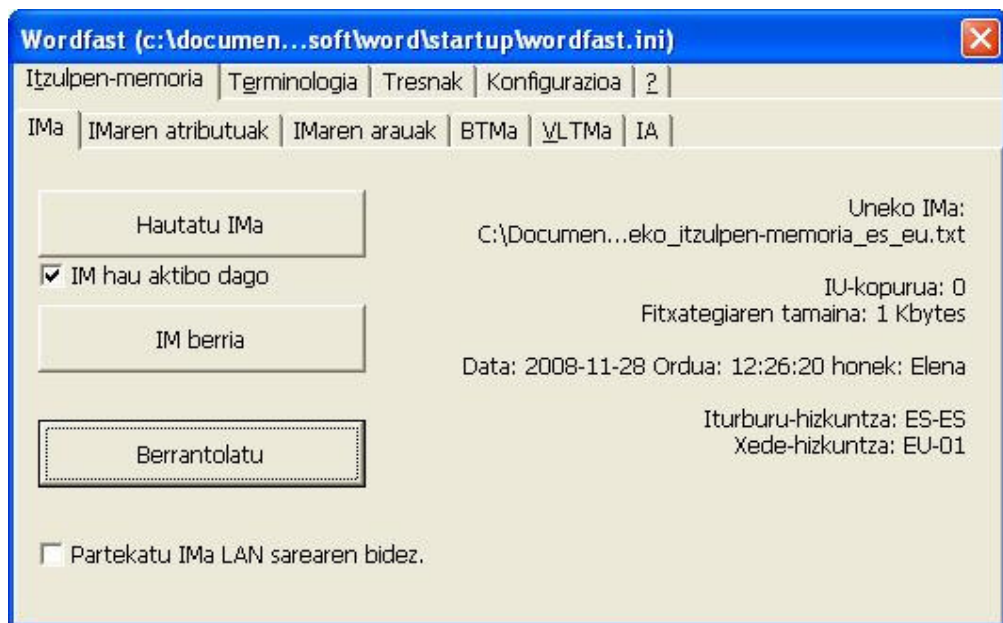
Wordfast (c:\documen...soft\word\startup\wordfast.ini)

Itzulpen-memoria | Terminologia | Tresnak | Konfigurazioa | ?

IMa | IMaren atributuak | IMaren arauak | BTMa | VLTMa | IA

Hautatu IMa

IM hau aktibo dago

IM berria

Berrantolatu

Partekatu IMa LAN sarearen bidez.

Uneko IMa:
C:\Documen...eko_itzulpen-memoria_es_eu.txt

IU-kopurua: 0
Fitxategiaren tamaina: 1 Kbytes

Data: 2008-11-28 Ordua: 12:26:20 honek: Elena

Iturburu-hizkuntza: ES-ES
Xede-hizkuntza: EU-01